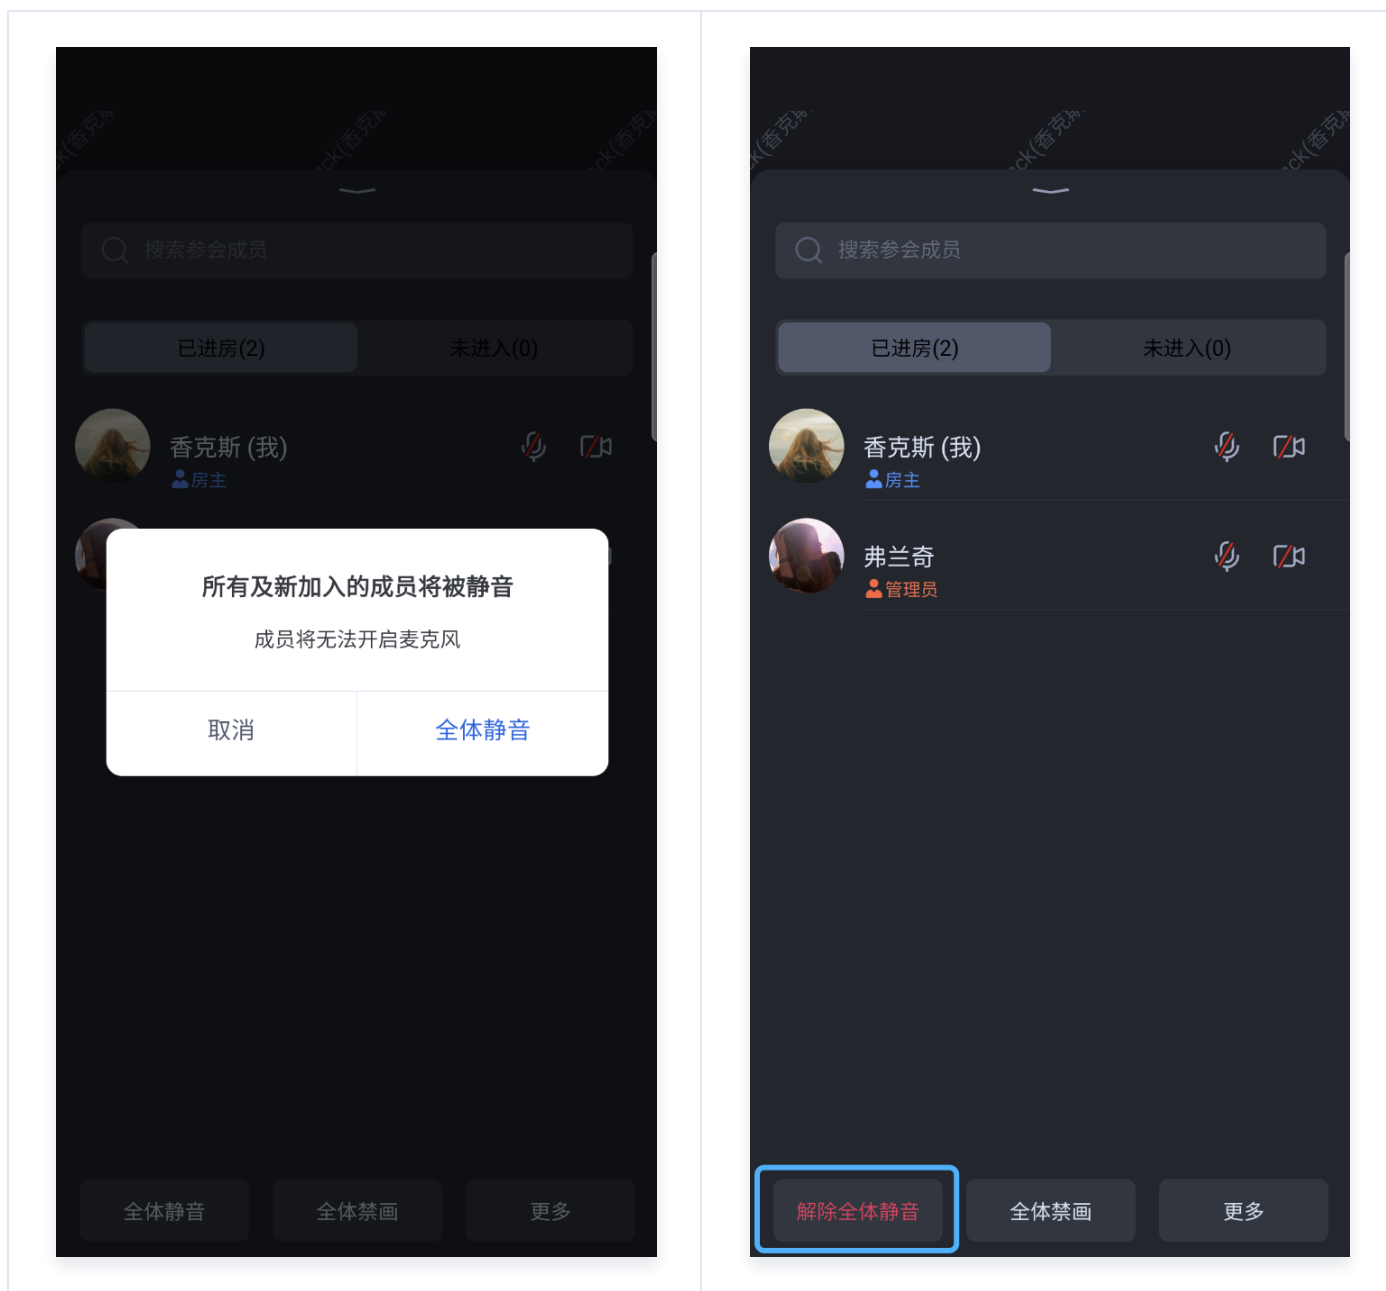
ck(香克斯 ck(香克斯 ck(香克斯

搜索参会成员

已进房(2) 未进入(0)

香克斯 (我)
房主

所有及新加入的成员将被静音

成员将无法开启麦克风

取消 全体静音

全体静音 全体禁画 更多

ck(香克斯 ck(香克斯 ck(香克斯

搜索参会成员

已进房(2) 未进入(0)

香克斯 (我)
房主

弗兰奇
管理员

解除全体静音 全体禁画 更多